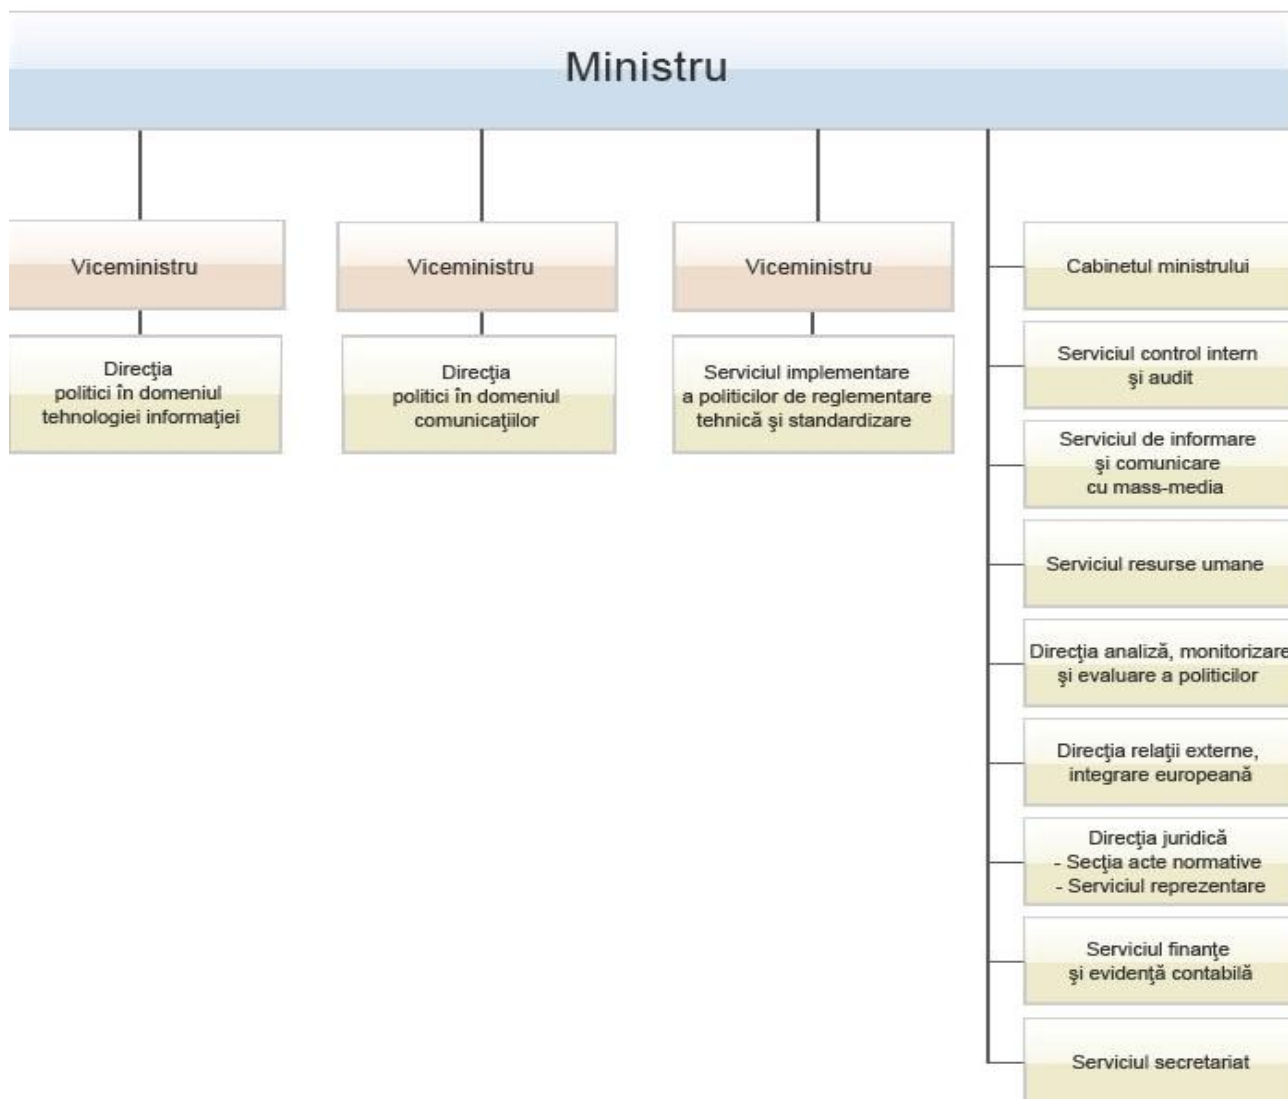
Ministru

Viceministru

Direcţia politici în domeniul tehnologiei informaţiei

Viceministru

Direcţia politici în domeniul comunicaţiilor

Viceministru

Serviciul implementare a politicilor de reglementare tehnică şi standardizare

Cabinetul ministrului

Serviciul control intern şi audit

Serviciul de informare şi comunicare cu mass-media

Serviciul resurse umane

Direcţia analiză, monitorizare şi evaluare a politicilor

Direcţia relaţii externe, integrare europeană

Direcţia juridică
- Secţia acte normative
- Serviciul reprezentare

Serviciul finanţe şi evidenţă contabilă

Serviciul secretariat